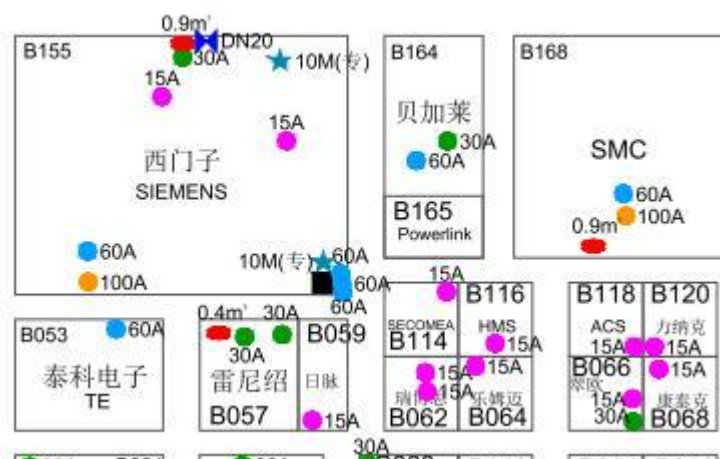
0.9m³
DN20
B155
30A
10M(专)
15A
15A
西门子
SIEMENS
60A
100A
10M(专)
60A
60A
60A

B164
贝加莱
30A
60A
B165
Powerlink

B168
SMC
60A
100A
0.9m³

B053
60A
泰科电子
TE

0.4m³
30A
30A
雷尼绍
B057
B059
日脉
15A

15A
B116
SECOMEA
B114
HMS
15A
15A
15A
15A
瑞†思
乐姆迈
B062
B064
30A

B118
B120
ACS
力纳克
15A
15A
15A
B066
15A
15A
康泰克
30A
B068